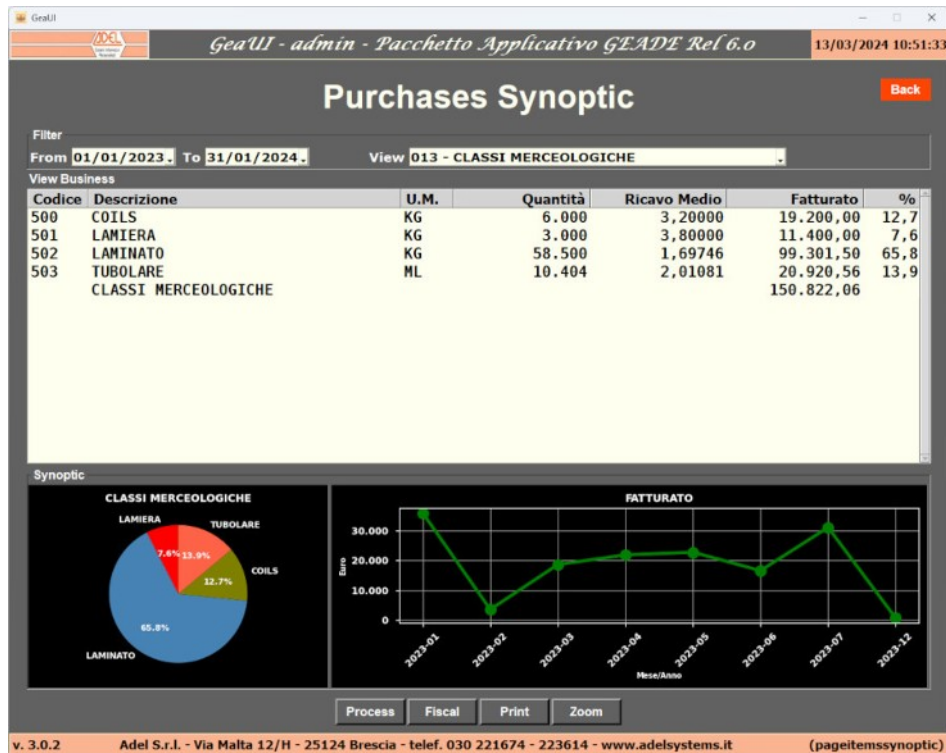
GeaUI

ADEL

GeaUI - admin - Pacchetto Applicativo GEADE Rel 6.0

13/03/2024 10:51:33

Purchases Synoptic

Back

Filter

From 01/01/2023. To 31/01/2024.

View 013 - CLASSI MERCEOLOGICHE

View Business

| Codice | Descrizione | U.M. | Quantità | Ricavo Medio | Fatturato | % |
|---|---|---|---|---|---|---|
| 500 | COILS | KG | 6.000 | 3,20000 | 19.200,00 | 12,7 |
| 501 | LAMIERA | KG | 3.000 | 3,80000 | 11.400,00 | 7,6 |
| 502 | LAMINATO | KG | 58.500 | 1,69746 | 99.301,50 | 65,8 |
| 503 | TUBOLARE | ML | 10.404 | 2,01081 | 20.920,56 | 13,9 |
| | CLASSI MERCEOLOGICHE | | | | 150.822,06 | |

Synoptic

CLASSI MERCEOLOGICHE

LAMIERA

TUBOLARE

7.6% 13.9%

12.7%

COILS

65.8%

LAMINATO

FATTURATO

30.000

20.000

10.000

0

Euro

2023-01 2023-02 2023-03 2023-04 2023-05 2023-06 2023-07 2023-12

Mese/Anno

Process Fiscal Print Zoom

v. 3.0.2

Adel S.r.l. - Via Malta 12/H - 25124 Brescia - telef. 030 221674 - 223614 - www.adelsystems.it

(pageitemssynoptic)